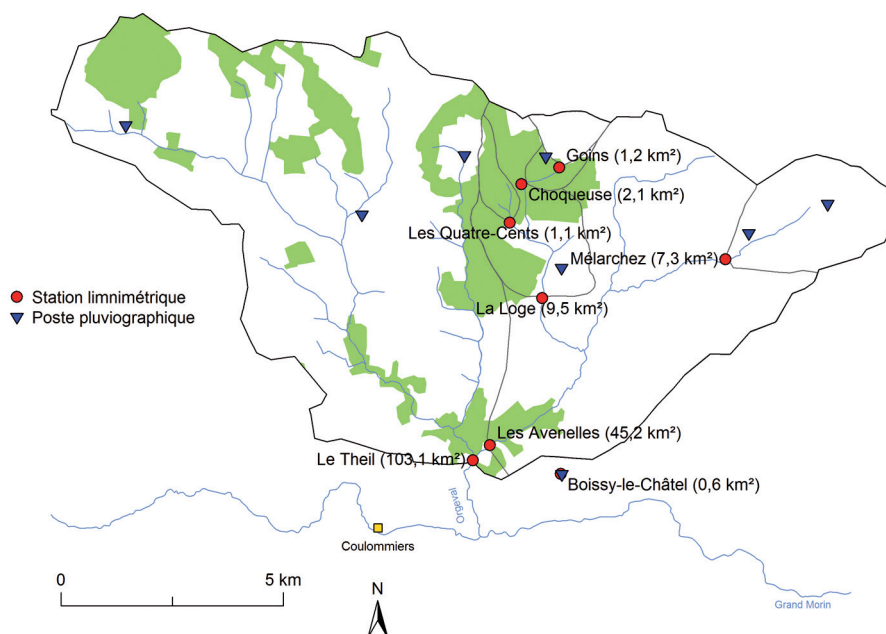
Goins (1,2 km²)
Choqueuse (2,1 km²)
Les Quatre-Cents (1,1 km²)
Mélarchez (7,3 km²)
La Loge (9,5 km²)
Station limnimétrique
Poste pluviographique
Les Avenelles (45,2 km²)
Le Theil (103,1 km²)
Boissy-le-Châtel (0,6 km²)
Orgeval
Coulommiers
0
5 km
N
Grand Morin